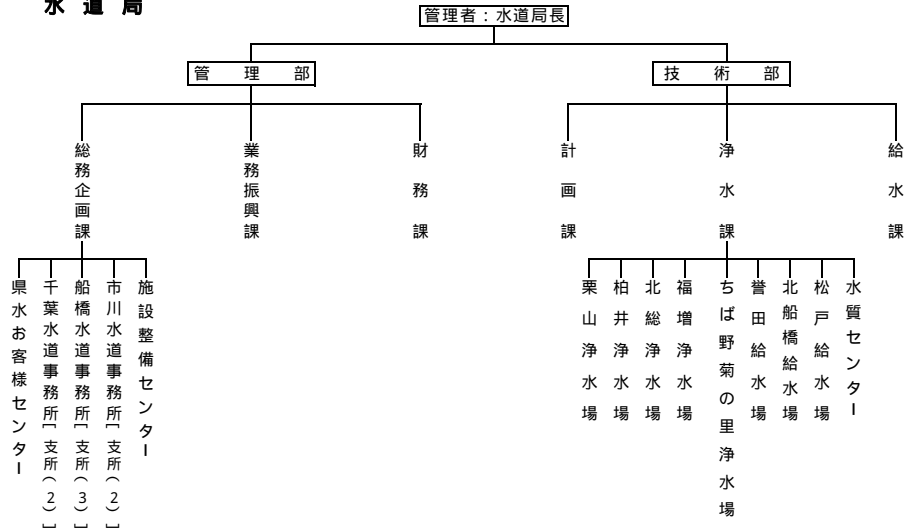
水道局

管理者：水道局長

管理部

技術部

総務企画課

業務振興課

財務課

計画課

浄水課

給水課

県水お客様センター

千葉水道事務所［支所（2）］

船橋水道事務所［支所（3）］

市川水道事務所［支所（2）］

施設整備センター

栗山浄水場

柏井浄水場

北総浄水場

福増浄水場

ちば野菊の里浄水場

誉田給水場

北船橋給水場

松戸給水場

水質センター